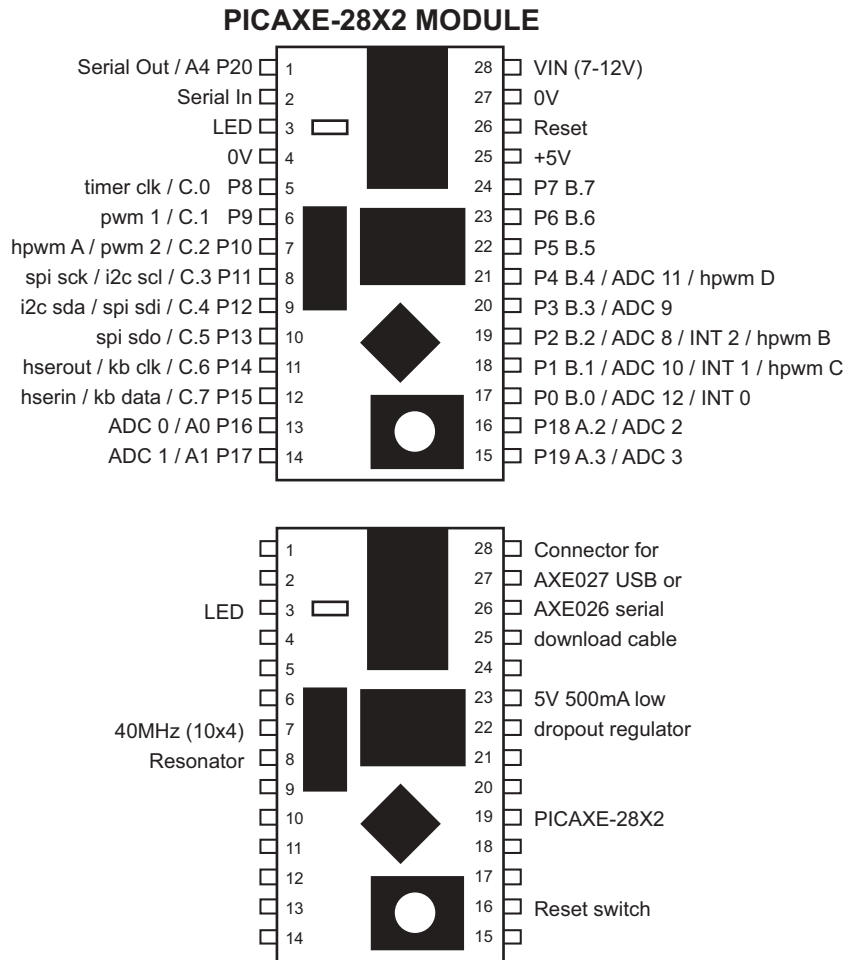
PICAXE-28X2 MODULE

Serial Out / A4 P20 1
Serial In 2
LED 3
0V 4
timer clk / C.0 P8 5
pwm 1 / C.1 P9 6
hpwm A / pwm 2 / C.2 P10 7
spi sck / i2c scl / C.3 P11 8
i2c sda / spi sdi / C.4 P12 9
spi sdo / C.5 P13 10
hserout / kb clk / C.6 P14 11
hserin / kb data / C.7 P15 12
ADC 0 / A0 P16 13
ADC 1 / A1 P17 14

28 VIN (7-12V)
27 0V
26 Reset
25 +5V
24 P7 B.7
23 P6 B.6
22 P5 B.5
21 P4 B.4 / ADC 11 / hpwm D
20 P3 B.3 / ADC 9
19 P2 B.2 / ADC 8 / INT 2 / hpwm B
18 P1 B.1 / ADC 10 / INT 1 / hpwm C
17 P0 B.0 / ADC 12 / INT 0
16 P18 A.2 / ADC 2
15 P19 A.3 / ADC 3

1
2
LED 3
4
5
6
40MHz (10x4) 7
Resonator 8
9
10
11
12
13
14

28 Connector for
27 AXE027 USB or
26 AXE026 serial
25 download cable
24
23 5V 500mA low
22 dropout regulator
21
20
19 PICAXE-28X2
18
17
16 Reset switch
15